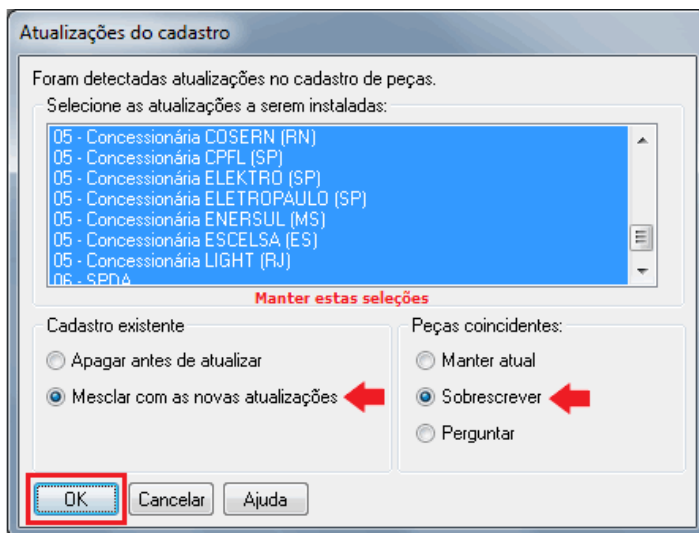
Atualizações do cadastro

Foram detectadas atualizações no cadastro de peças.

Selecione as atualizações a serem instaladas:

05 - Concessionária COSERN (RN)
05 - Concessionária CPFL (SP)
05 - Concessionária ELEKTRO (SP)
05 - Concessionária ELETROPAULO (SP)
05 - Concessionária ENERSUL (MS)
05 - Concessionária ESCELSA (ES)
05 - Concessionária LIGHT (RJ)
06 - SPDA

Manter estas seleções

Cadastro existente
Apagar antes de atualizar
Mesclar com as novas atualizações

Peças coincidentes:
Manter atual
Sobrescrever
Perguntar

OK
Cancelar
Ajuda